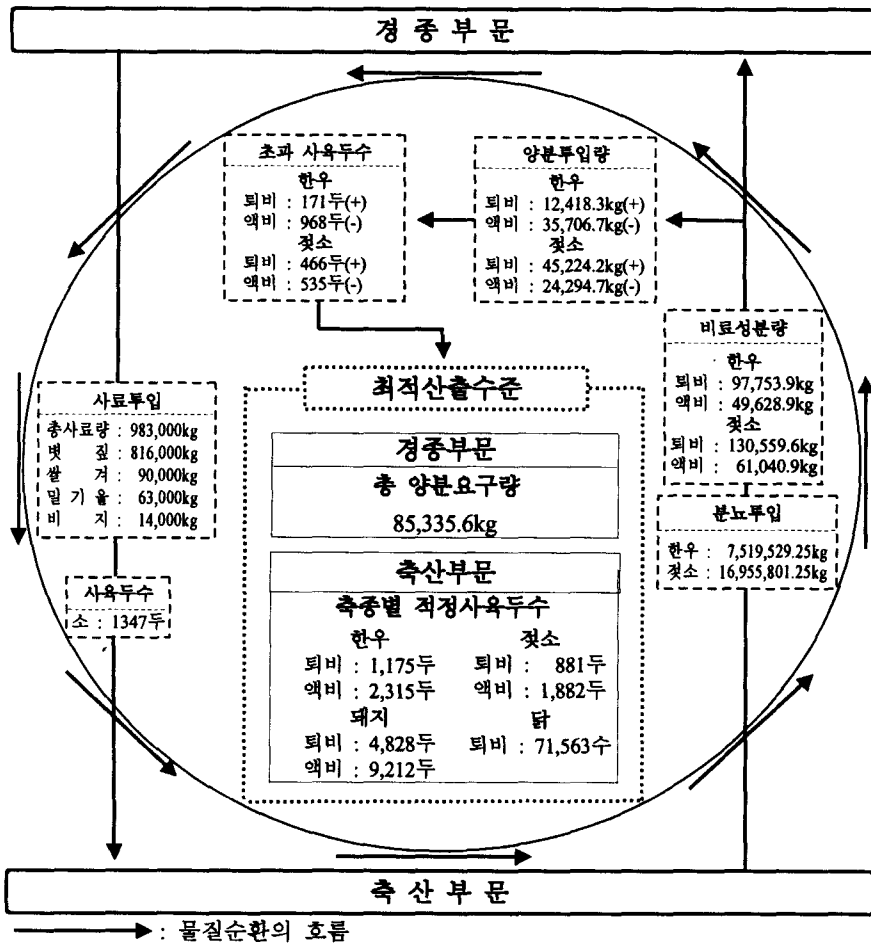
경 종 부 문

초과 사육두수
한우
퇴비 : 171두(+)
액비 : 968두(-)
젖소
퇴비 : 466두(+)
액비 : 535두(-)

양분투입량
한우
퇴비 : 12,418.3kg(+)
액비 : 35,706.7kg(-)
젖소
퇴비 : 45,224.2kg(+)
액비 : 24,294.7kg(-)

비료성분량
한우
퇴비 : 97,753.9kg
액비 : 49,628.9kg
젖소
퇴비 : 130,559.6kg
액비 : 61,040.9kg

사료투입
총사료량 : 983,000kg
볏 짚 : 816,000kg
쌀 겨 : 90,000kg
밀 기 울 : 63,000kg
비 지 : 14,000kg

최적산출수준

경종부문
총 양분요구량
85,335.6kg

축산부문
축종별 적정사육두수
한우
퇴비 : 1,175두
액비 : 2,315두
젖소
퇴비 : 881두
액비 : 1,882두
돼지
퇴비 : 4,828두
액비 : 9,212두
닭
퇴비 : 71,563수

분뇨투입
한우 : 7,519,529.25kg
젖소 : 16,955,801.25kg

사육두수
소 : 1347두

축 산 부 문

: 물질순환의 흐름